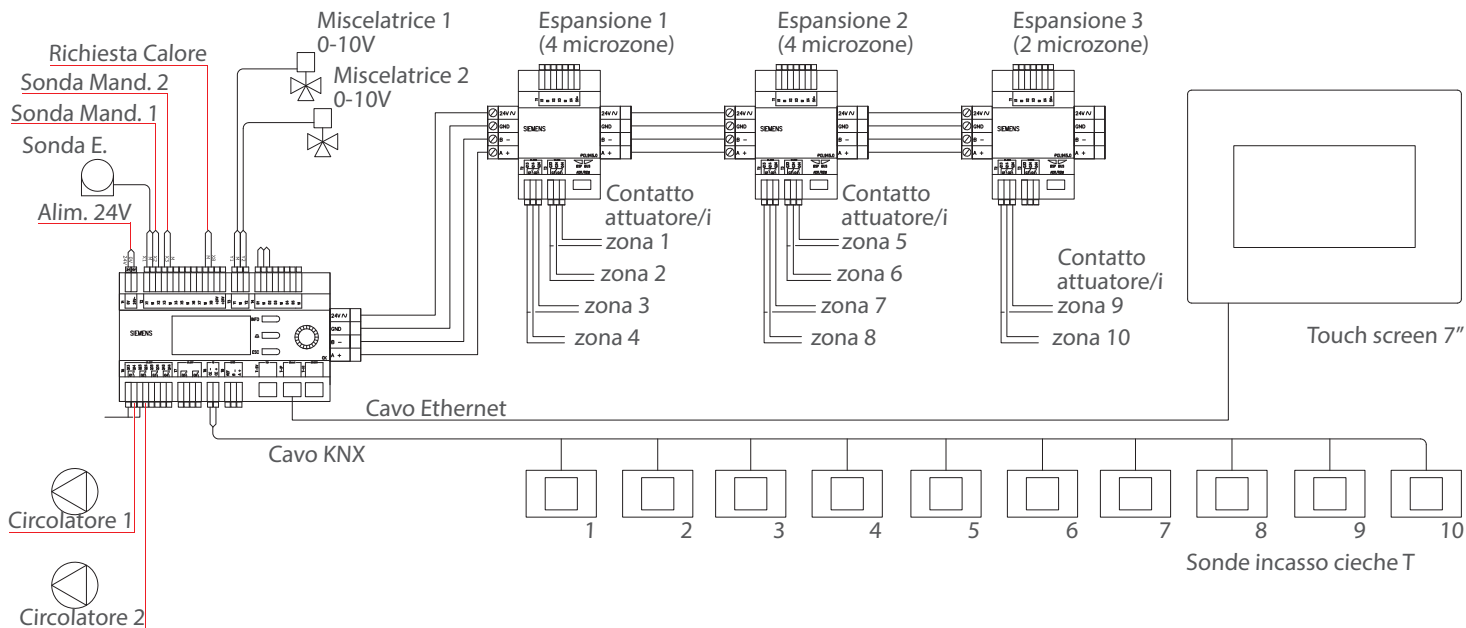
Miscelatrice 1
0-10V
Miscelatrice 2
0-10V

Richiesta Calore
Sonda Mand. 2
Sonda Mand. 1
Sonda E.
Alim. 24V

Espansione 1
(4 microzone)
Espansione 2
(4 microzone)
Espansione 3
(2 microzone)

SIEMENS
24V
GND
B –
A +

SIEMENS
24V
GND
B –
A +

SIEMENS
24V
GND
B –
A +

SIEMENS
24V
GND
B –
A +

Contatto
attuatore/i
zona 1
zona 2
zona 3
zona 4

Contatto
attuatore/i
zona 5
zona 6
zona 7
zona 8

Contatto
attuatore/i
zona 9
zona 10

Touch screen 7”

Cavo Ethernet
Cavo KNX

Circolatore 1
Circolatore 2

1
2
3
4
5
6
7
8
9
10
Sonde incasso cieche T